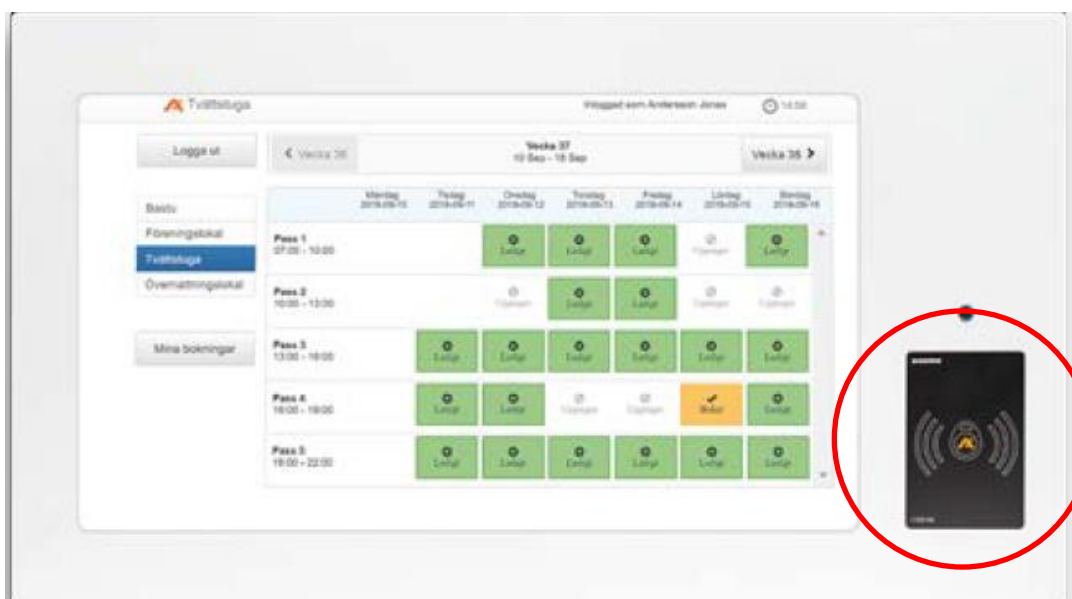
Tvättstuga

Inloggad som Andersson Jonas

14:58

Logga ut

< Vecka 36

Vecka 37
10 Sep - 16 Sep

Vecka 38 >

Bastu
Föreningslokal
Tvättstuga
Övernattningslokal

Mina bokningar

| | Måndag 2018-09-10 | Tisdag 2018-09-11 | Onsdag 2018-09-12 | Torsdag 2018-09-13 | Fredag 2018-09-14 | Lördag 2018-09-15 | Söndag 2018-09-16 |
|---|---|---|---|---|---|---|---|
| Pass 1 07:00 - 10:00 | | | Ledigt | Ledigt | Ledigt | Upptagen | Ledigt |
| Pass 2 10:00 - 13:00 | | | Upptagen | Ledigt | Ledigt | Upptagen | Upptagen |
| Pass 3 13:00 - 16:00 | | Ledigt | Ledigt | Ledigt | Ledigt | Ledigt | Ledigt |
| Pass 4 16:00 - 19:00 | | Ledigt | Ledigt | Upptagen | Upptagen | Bokad | Ledigt |
| Pass 5 19:00 - 22:00 | | Ledigt | Ledigt | Ledigt | Ledigt | Ledigt | Ledigt |